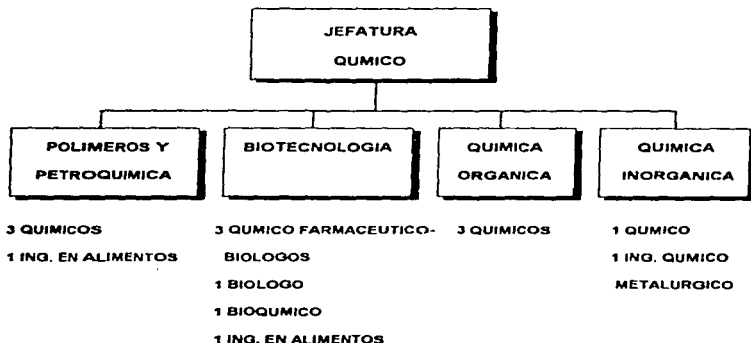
JEFATURA
QUMICO

POLIMEROS Y PETROQUIMICA

3 QUIMICOS
1 ING. EN ALIMENTOS

BIOTECNOLOGIA

3 QUMICO FARMACEUTICO-BIOLOGOS
1 BIOLOGO
1 BIOQUMICO
1 ING. EN ALIMENTOS

QUIMICA ORGANICA

3 QUIMICOS

QUIMICA INORGANICA

1 QUMICO
1 ING. QUMICO METALURGICO